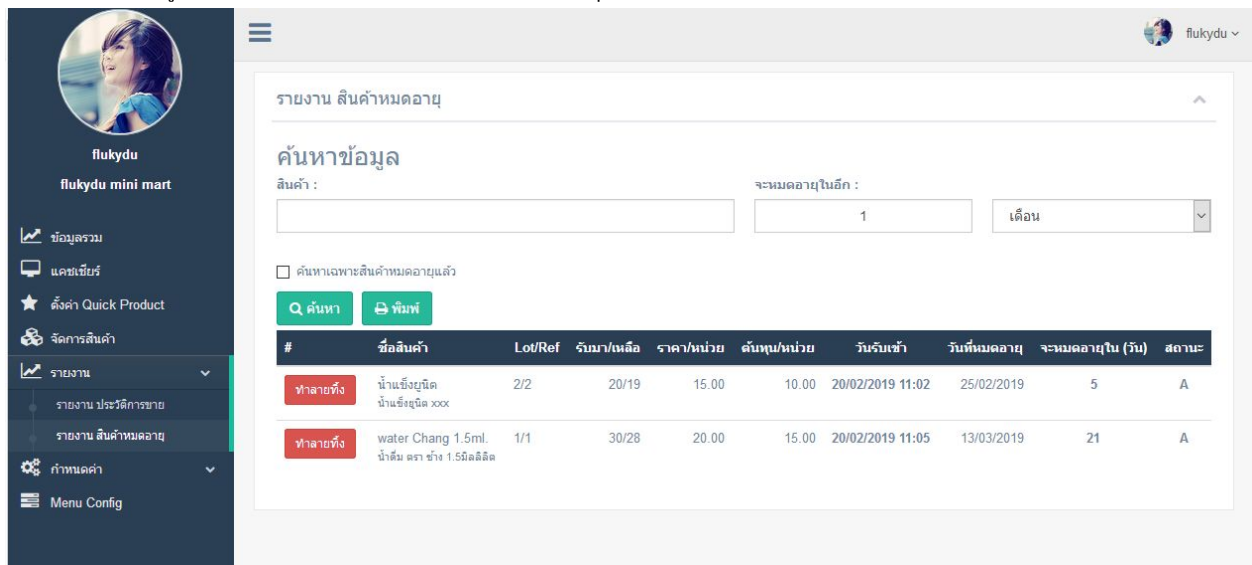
flukydu

flukydu mini mart

ข้อมูลรวม
แคชเชียร์
ตั้งค่า Quick Product
จัดการสินค้า
รายงาน
รายงาน ประวัติการขาย
รายงาน สินค้าหมดอายุ
กำหนดค่า
Menu Config

flukydu

รายงาน สินค้าหมดอายุ

ค้นหาข้อมูล

สินค้า :

จะหมดอายุในอีก :

1

เดือน

ค้นหาเฉพาะสินค้าหมดอายุแล้ว

ค้นหา

พิมพ์

| # | ชื่อสินค้า | Lot/Ref | รับมา/เหลือ | ราคา/หน่วย | ต้นทุน/หน่วย | วันรับเข้า | วันที่หมดอายุ | จะหมดอายุใน (วัน) | สถานะ |
|---|---|---|---|---|---|---|---|---|---|
| ทำลายทิ้ง | น้ำแข็งยูนิต น้ำแข็งยูนิต xxx | 2/2 | 20/19 | 15.00 | 10.00 | 20/02/2019 11:02 | 25/02/2019 | 5 | A |
| ทำลายทิ้ง | water Chang 1.5ml. น้ำดื่ม ตรา ช้าง 1.5มิลลิลิต | 1/1 | 30/28 | 20.00 | 15.00 | 20/02/2019 11:05 | 13/03/2019 | 21 | A |